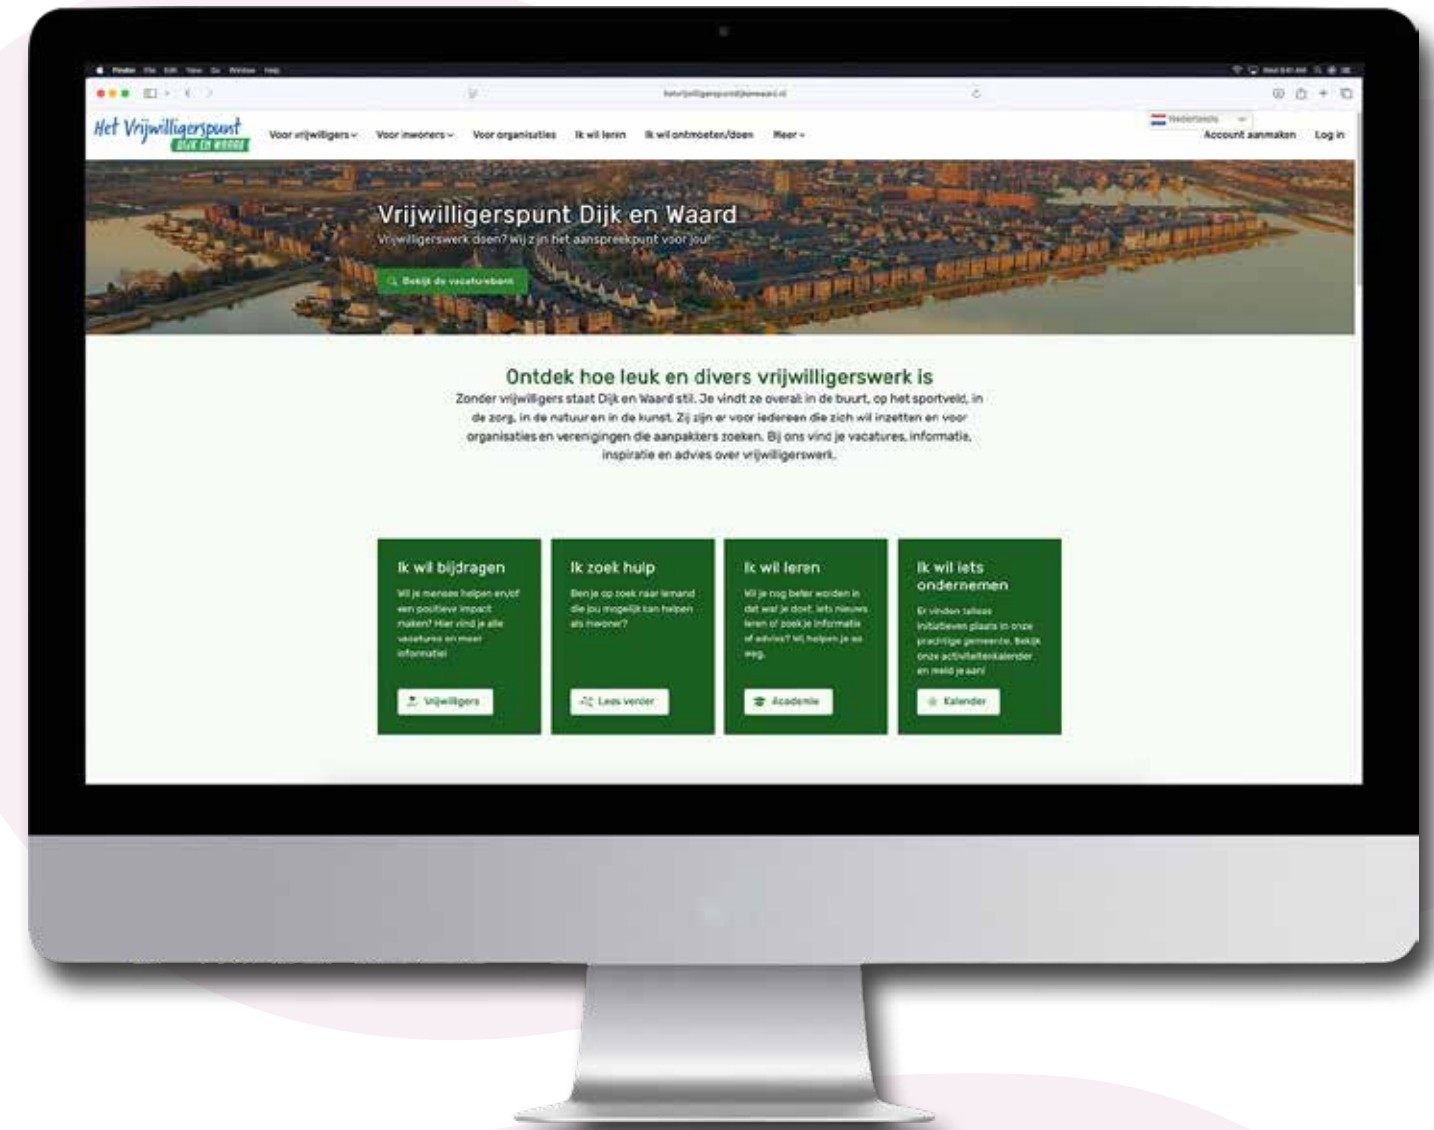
Finder File Edit View Go Window Help

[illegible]

Het Vrijwilligerspunt DIJK EN WAARD

Voor vrijwilligers Voor inwoners Voor organisaties Ik wil leren Ik wil ontmoeten/doen Meer

Nederlands

Account aanmaken Log in

Vrijwilligerspunt Dijk en Waard

Vrijwilligerswerk doen? Wij zijn het aanspreekpunt voor jou!

Bekijk de vacaturebank

Ontdek hoe leuk en divers vrijwilligerswerk is

Zonder vrijwilligers staat Dijk en Waard stil. Je vindt ze overal: in de buurt, op het sportveld, in de zorg, in de natuur en in de kunst. Zij zijn er voor iedereen die zich wil inzetten en voor organisaties en verenigingen die aanpakkers zoeken. Bij ons vind je vacatures, informatie, inspiratie en advies over vrijwilligerswerk.

Ik wil bijdragen

Wil je mensen helpen en/of een positieve impact maken? Hier vind je alle vacatures en meer informatie!

Vrijwilligers

Ik zoek hulp

Ben je op zoek naar iemand die jou mogelijk kan helpen als inwoner?

Lees verder

Ik wil leren

Wil je nog beter worden in dat wat je doet, iets nieuws leren of zoek je informatie of advies? Wij helpen je op weg.

Academie

Ik wil iets ondernemen

Er vinden talloze initiatieven plaats in onze prachtige gemeente. Bekijk onze activiteitenkalender en meld je aan!

Kalender